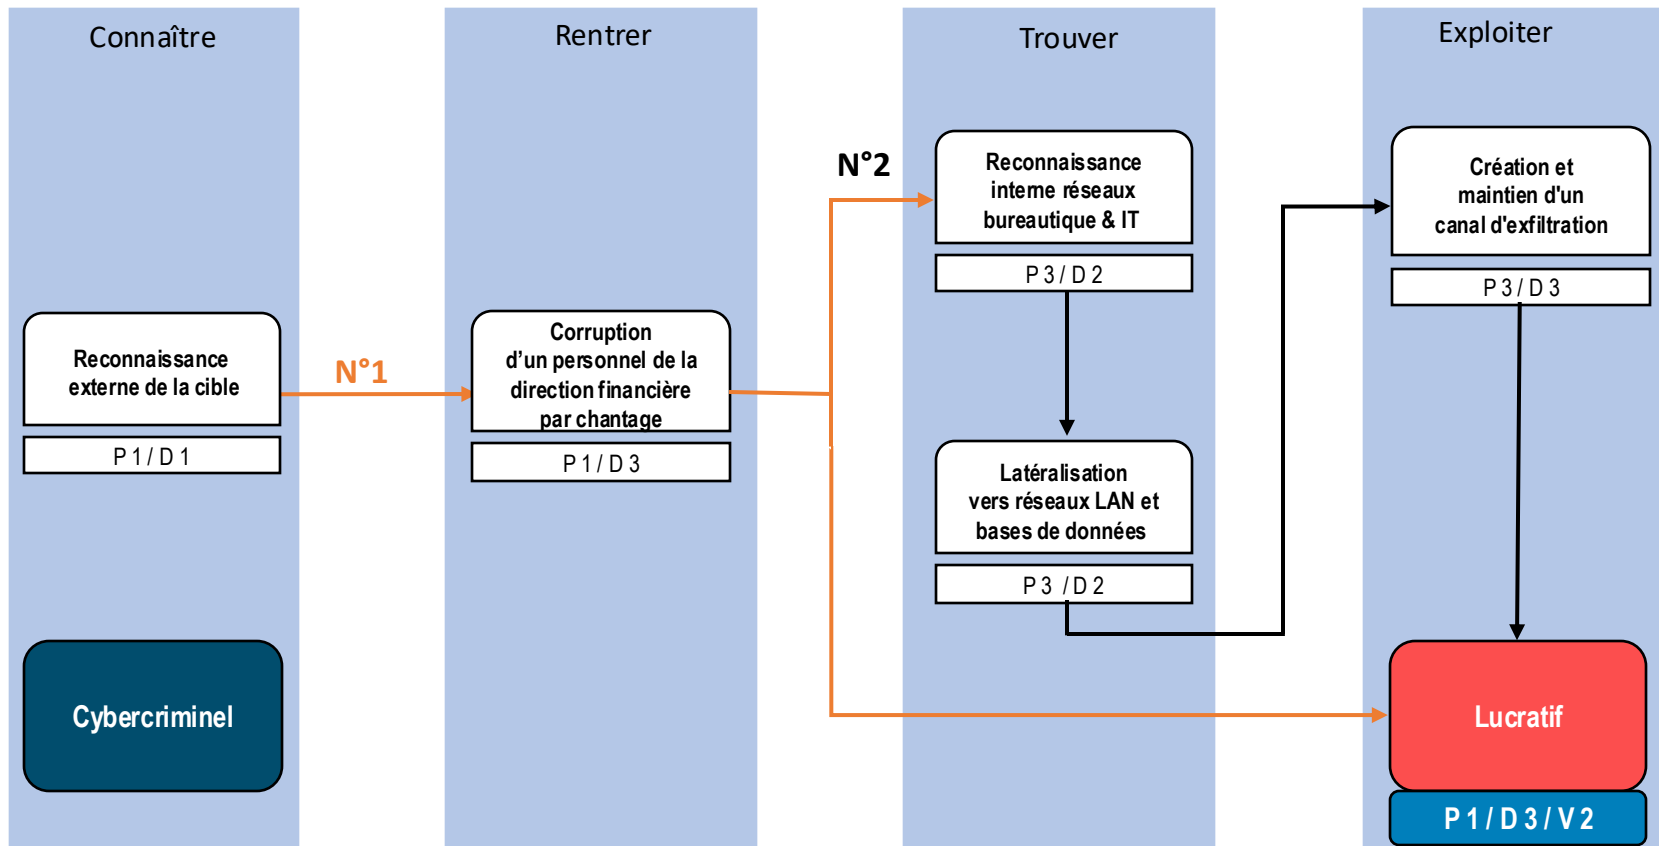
Connaître

Rentrer

Trouver

Exploiter

Reconnaissance externe de la cible

P 1 / D 1

N°1

Corruption d'un personnel de la direction financière par chantage

P 1 / D 3

N°2

Reconnaissance inteme réseaux bureautique & IT

P 3 / D 2

Latéralisation vers réseaux LAN et bases de données

P 3 / D 2

Création et maintien d'un canal d'exfiltration

P 3 / D 3

Cybercriminel

Lucratif

P 1 / D 3 / V 2